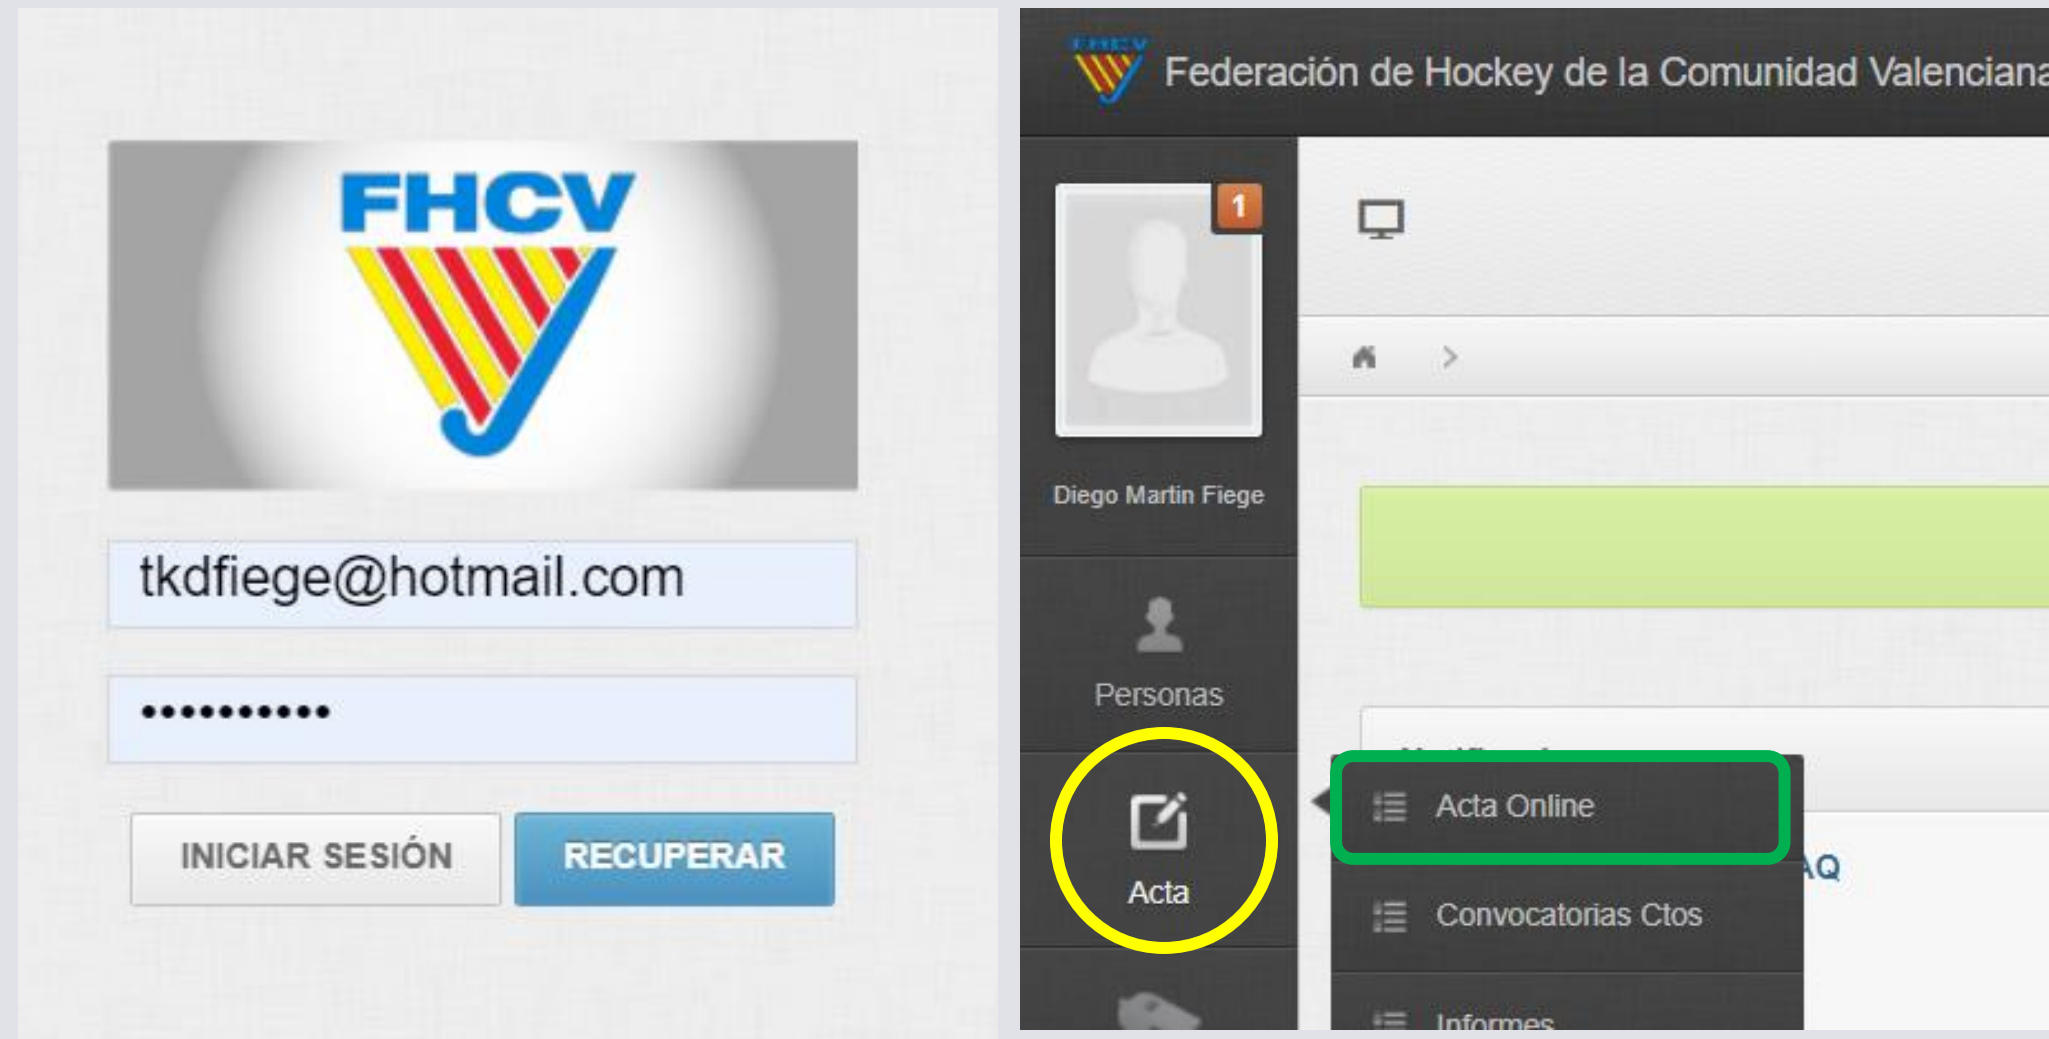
FHCV

tkdfiege@hotmail.com

•••••••••••

INICIAR SESIÓN

RECUPERAR

FHCV

Federación de Hockey de la Comunidad Valencian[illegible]

1

Diego Martin Fiege

Personas

Acta

Acta Online

Convocatorias Ctos

Informes

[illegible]AQ